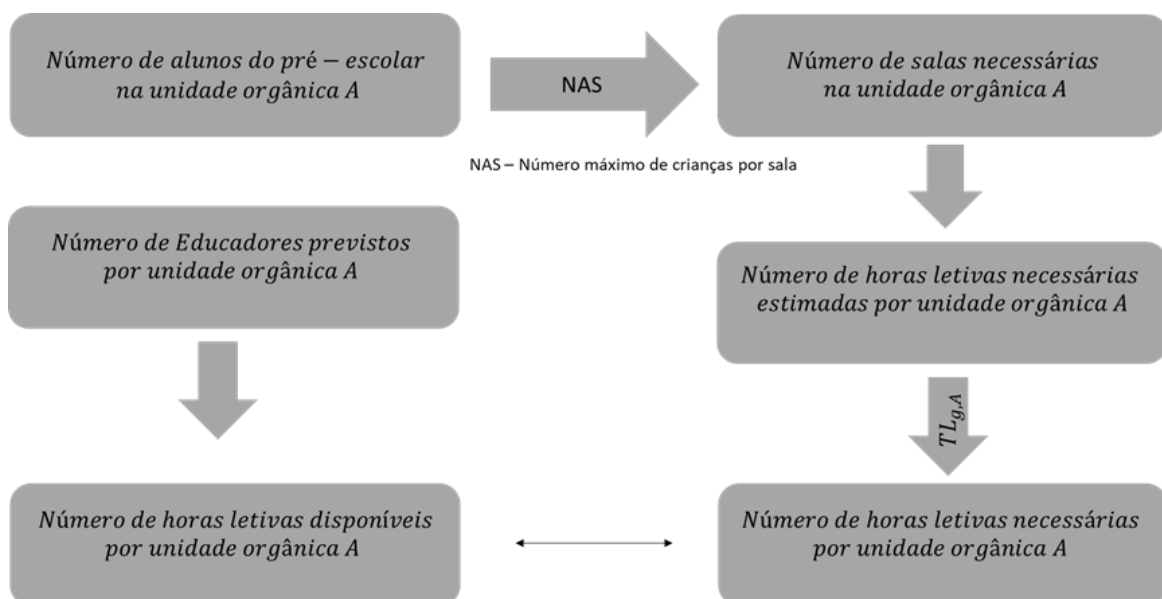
$Número\ de\ alunos\ do\ pré-escolar\ na\ unidade\ orgânica\ A$

NAS

$Número\ de\ salas\ necessárias\ na\ unidade\ orgânica\ A$

NAS – Número máximo de crianças por sala

$Número\ de\ Educadores\ previstos\ por\ unidade\ orgânica\ A$

$Número\ de\ horas\ letivas\ necessárias\ estimadas\ por\ unidade\ orgânica\ A$

$TL_{g,A}$

$Número\ de\ horas\ letivas\ disponíveis\ por\ unidade\ orgânica\ A$

$Número\ de\ horas\ letivas\ necessárias\ por\ unidade\ orgânica\ A$